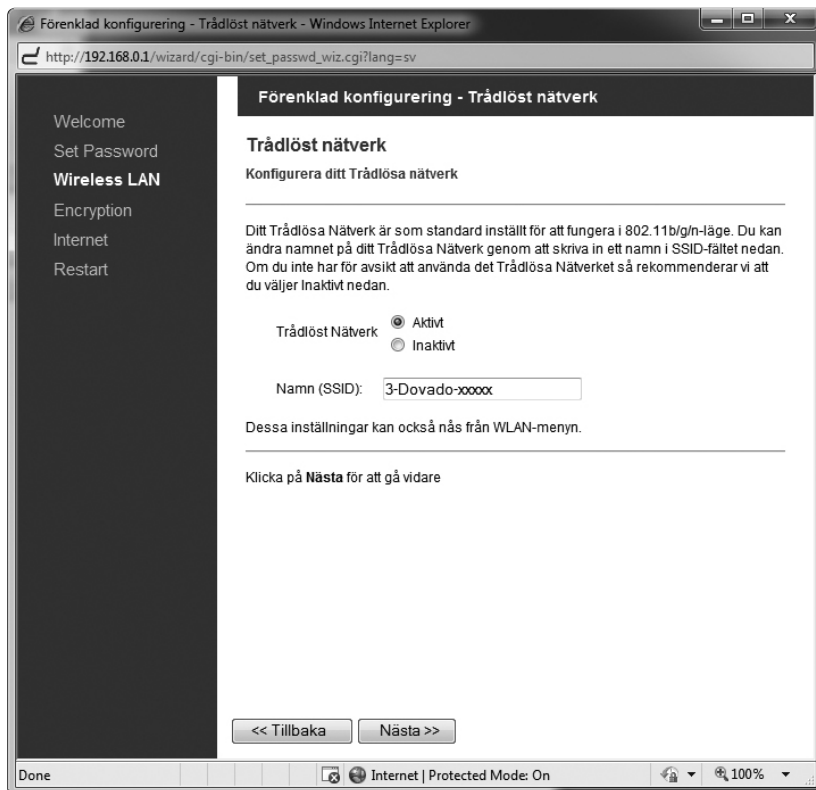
Förenklad konfigurering - Trådlöst nätverk - Windows Internet Explorer

http://192.168.0.1/wizard/cgi-bin/set_passwd_wiz.cgi?lang=sv

Förenklad konfigurering - Trådlöst nätverk

Welcome
Set Password
Wireless LAN
Encryption
Internet
Restart

Trådlöst nätverk

Konfigurera ditt Trådlösa nätverk

Ditt Trådlösa Nätverk är som standard inställt för att fungera i 802.11b/g/n-läge. Du kan ändra namnet på ditt Trådlösa Nätverk genom att skriva in ett namn i SSID-fältet nedan. Om du inte har för avsikt att använda det Trådlösa Nätverket så rekommenderar vi att du väljer Inaktivt nedan.

Trådlöst Nätverk
Aktivt
Inaktivt

Namn (SSID): 3-Dovado-xxxxx

Dessa inställningar kan också nås från WLAN-menyn.

Klicka på Nästa för att gå vidare

<< Tillbaka
Nästa >>

Done
Internet | Protected Mode: On
100%